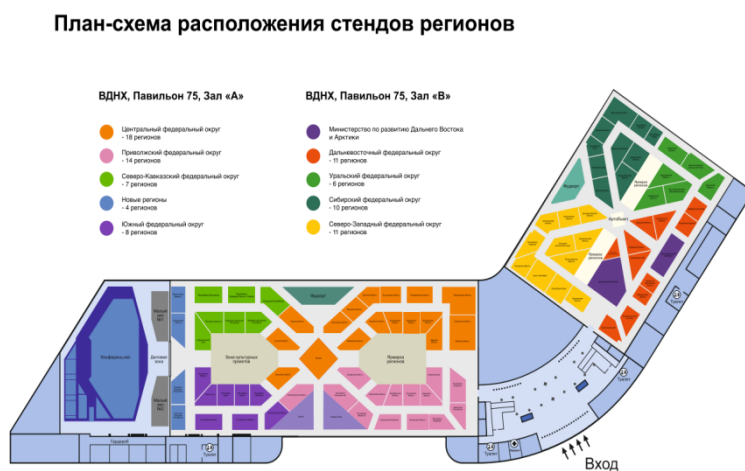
План-схема расположения стендов регионов

ВДНХ, Павильон 75, Зал «А»

Центральный федеральный округ
- 18 регионов

Приволжский федеральный округ
- 14 регионов

Северо-Кавказский федеральный округ
- 7 регионов

Новые регионы
- 4 региона

Южный федеральный округ
- 8 регионов

ВДНХ, Павильон 75, Зал «В»

Министерство по развитию Дальнего Востока и Арктики

Дальневосточный федеральный округ
- 11 регионов

Уральский федеральный округ
- 6 регионов

Сибирский федеральный округ
- 10 регионов

Северо-Западный федеральный округ
- 11 регионов

Конференц-зал

Деловая зона

Зона культурных проектов

Ярмарка регионов

Медиацентр

Фудкорт

Артобъект

Туалет

Гардероб

Вход